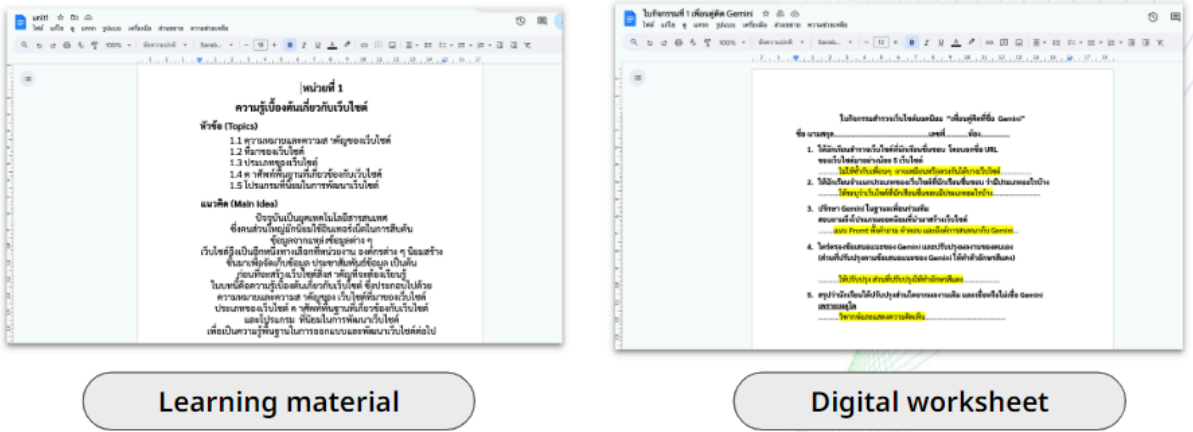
unit1

ไฟล์ แก้ไข ดู แทรก รูปแบบ เครื่องมือ ส่วนขยาย ความช่วยเหลือ

100%

ข้อความปกติ

Sarab...

11

หน่วยที่ 1

ความรู้เบื้องต้นเกี่ยวกับเว็บไซต์

หัวข้อ (Topics)

1.1 ความหมายและความสำคัญของเว็บไซต์
1.2 ชื่อของเว็บไซต์
1.3 ประเภทของเว็บไซต์
1.4 คำศัพท์พื้นฐานที่เกี่ยวข้องกับเว็บไซต์
1.5 โปรแกรมที่นิยมในการพัฒนาเว็บไซต์

แนวคิด (Main Idea)

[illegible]

ใบกิจกรรมที่ 1 เพื่อนคู่คิด Gemini

ไฟล์ แก้ไข ดู แทรก รูปแบบ เครื่องมือ ส่วนขยาย ความช่วยเหลือ

100%

ข้อความปกติ

Sarab...

12

ใบกิจกรรมสำรวจเว็บไซต์ยอดนิยม "เพื่อนคู่คิดที่ชื่อ Gemini"

ชื่อ นามสกุล........................................เลขที่.............ห้อง..............

1. ให้นักเรียนสำรวจเว็บไซต์ที่นักเรียนชื่นชอบ โดยบอกชื่อ URL ของเว็บไซต์มาอย่างน้อย 5 เว็บไซต์

2. ให้นักเรียนจำแนกประเภทของเว็บไซต์ที่นักเรียนชื่นชอบ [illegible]

3. ปรึกษา Gemini ในฐานะเพื่อนร่วมคิด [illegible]

4. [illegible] Gemini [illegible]

5. สรุปว่านักเรียนได้ปรับปรุงคำตอบจากผลการเดิม และเพื่อนชื่อ Gemini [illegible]

Learning material

Digital worksheet